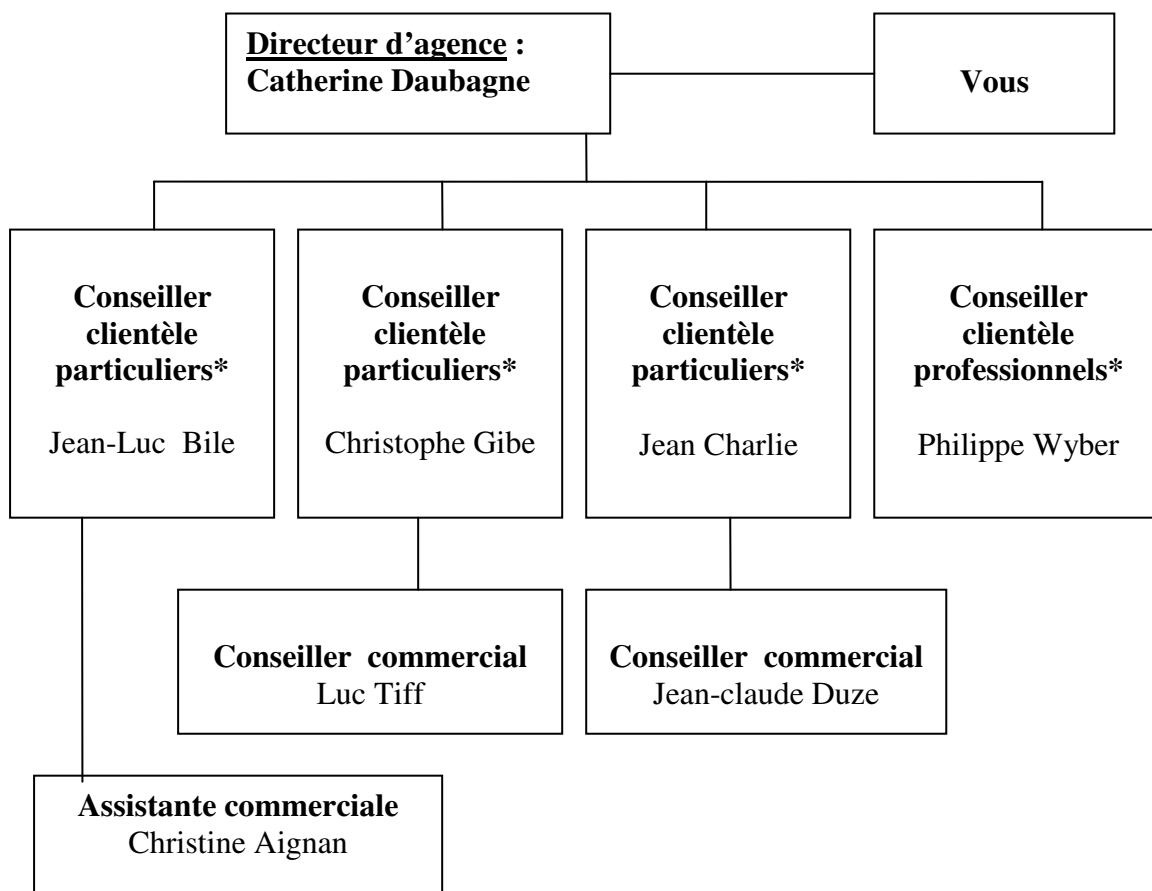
Directeur d'agence : Catherine Daubagne

Vous

Conseiller clientèle particuliers*
Jean-Luc Bile

Conseiller clientèle particuliers*
Christophe Gibe

Conseiller clientèle particuliers*
Jean Charlie

Conseiller clientèle professionnels*
Philippe Wyber

Conseiller commercial
Luc Tiff

Conseiller commercial
Jean-claude Duze

Assistante commerciale
Christine Aignan